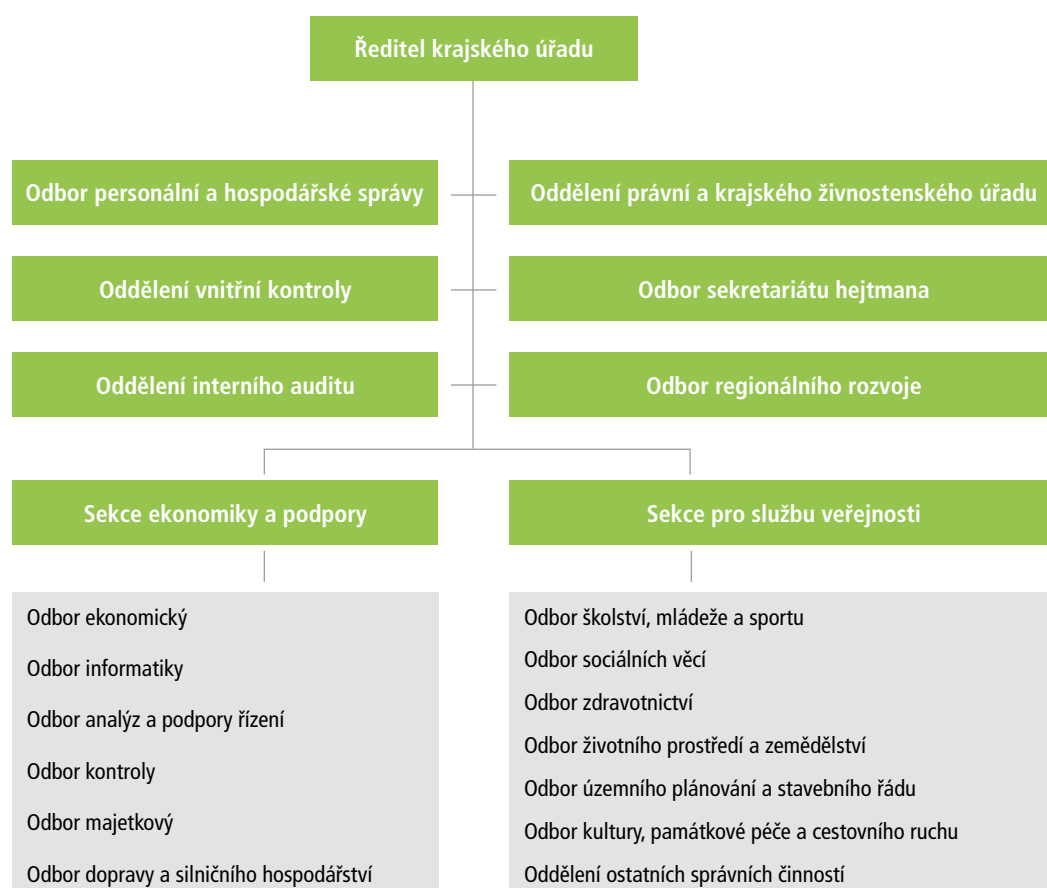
Ředitel krajského úřadu

Odbor personální a hospodářské správy

Oddělení právní a krajského živnostenského úřadu

Oddělení vnitřní kontroly

Odbor sekretariátu hejtmana

Oddělení interního auditu

Odbor regionálního rozvoje

Sekce ekonomiky a podpory

Sekce pro službu veřejnosti

Odbor ekonomický

Odbor informatiky

Odbor analýz a podpory řízení

Odbor kontroly

Odbor majetkový

Odbor dopravy a silničního hospodářství

Odbor školství, mládeže a sportu

Odbor sociálních věcí

Odbor zdravotnictví

Odbor životního prostředí a zemědělství

Odbor územního plánování a stavebního řádu

Odbor kultury, památkové péče a cestovního ruchu

Oddělení ostatních správních činností